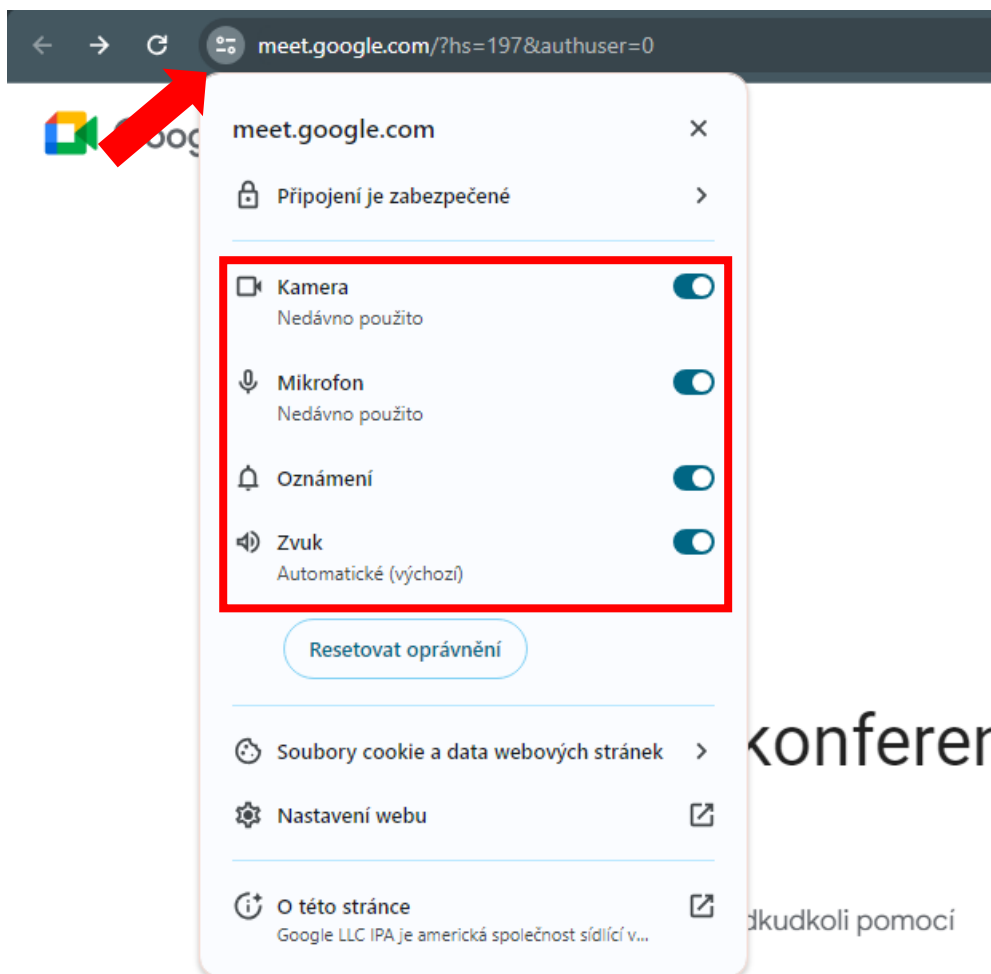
meet.google.com/?hs=197&authuser=0

Goog

meet.google.com

Připojení je zabezpečené

Kamera
Nedávno použito

Mikrofon
Nedávno použito

Oznámení

Zvuk
Automatické (výchozí)

Resetovat oprávnění

Soubory cookie a data webových stránek

Nastavení webu

O této stránce
Google LLC IPA je americká společnost sídlící v...

konferen

dkudkoli pomocí